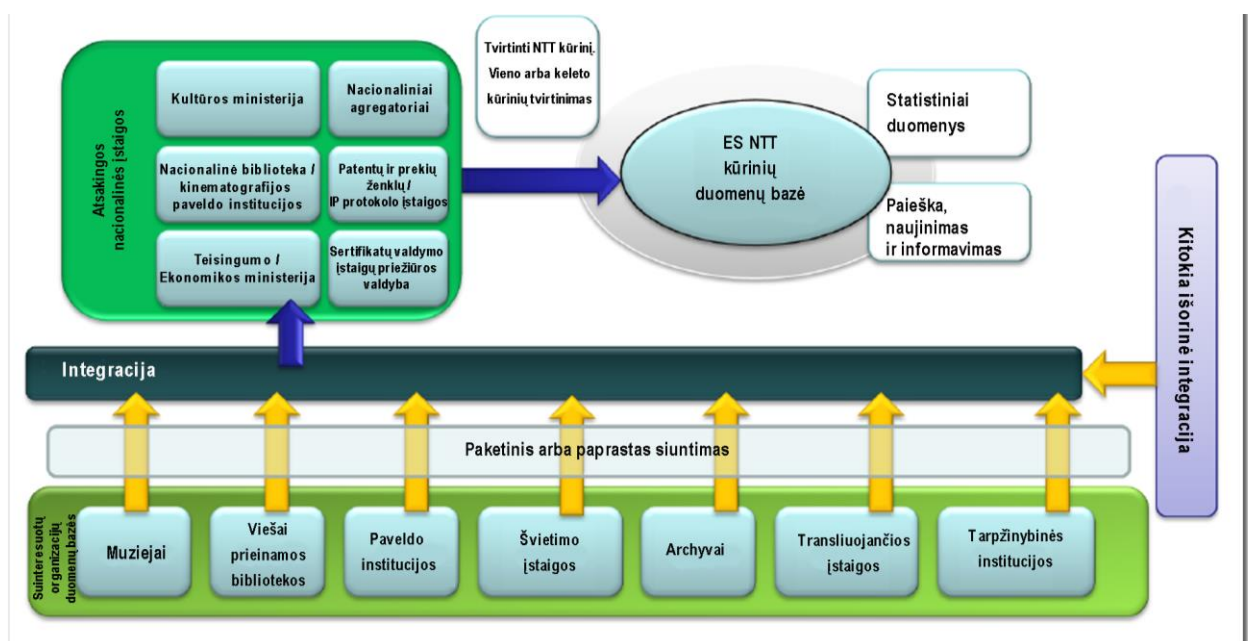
Atsakingos nacionalinės įstaigos

Kultūros ministerija

Nacionaliniai agregatoriai

Nacionalinė biblioteka / kinematografijos paveldo institucijos

Patentų ir prekių ženklų / IP protokolo įstaigos

Teisingumo / Ekonomikos ministerija

Sertifikatų valdymo įstaigų priežiūros valdyba

Tvirtinti NTT kūrinį. Vieno arba keleto kūrinių tvirtinimas

ES NTT kūrinių duomenų bazė

Statistiniai duomenys

Paieška, naujinimas ir informavimas

Kitokia išorinė integracija

Integracija

Paketinis arba paprastas siuntimas

Suinteresuotų organizacijų duomenų bazės

Muziejai

Viešai prieinamos bibliotekos

Paveldo institucijos

Švietimo įstaigos

Archyvai

Transliuojančios įstaigos

Tarpžinybinės institucijos